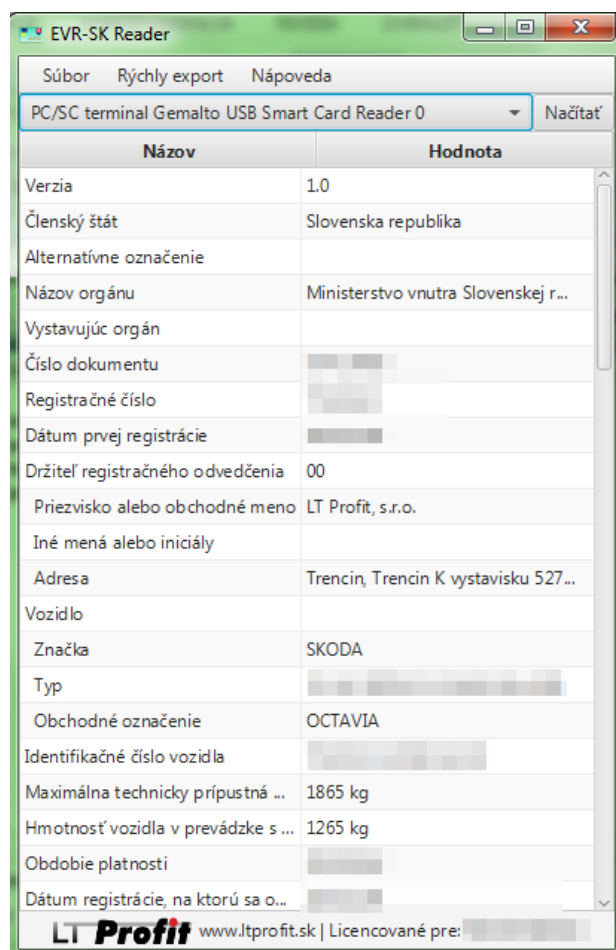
EVR-SK Reader

Súbor Rýchly export Nápoveda

PC/SC terminal Gemalto USB Smart Card Reader 0 Načítať

| Názov | Hodnota |
|---|---|
| Verzia | 1.0 |
| Členský štát | Slovenska republika |
| Alternatívne označenie | |
| Názov orgánu | Ministerstvo vnutra Slovenskej r... |
| Vystavujúc orgán | |
| Číslo dokumentu | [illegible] |
| Registračné číslo | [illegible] |
| Dátum prvej registrácie | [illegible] |
| Držiteľ registračného odvedčenia | 00 |
| Priezvisko alebo obchodné meno | LT Profit, s.r.o. |
| Iné mená alebo iniciály | |
| Adresa | Trencin, Trencin K vystavisku 527... |
| Vozidlo | |
| Značka | SKODA |
| Typ | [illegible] |
| Obchodné označenie | OCTAVIA |
| Identifikačné číslo vozidla | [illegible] |
| Maximálna technicky prípustná ... | 1865 kg |
| Hmotnosť vozidla v prevádzke s ... | 1265 kg |
| Obdobie platnosti | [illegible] |
| Dátum registrácie, na ktorú sa o... | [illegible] |

LT Profit www.ltprofit.sk | Licencované pre: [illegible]